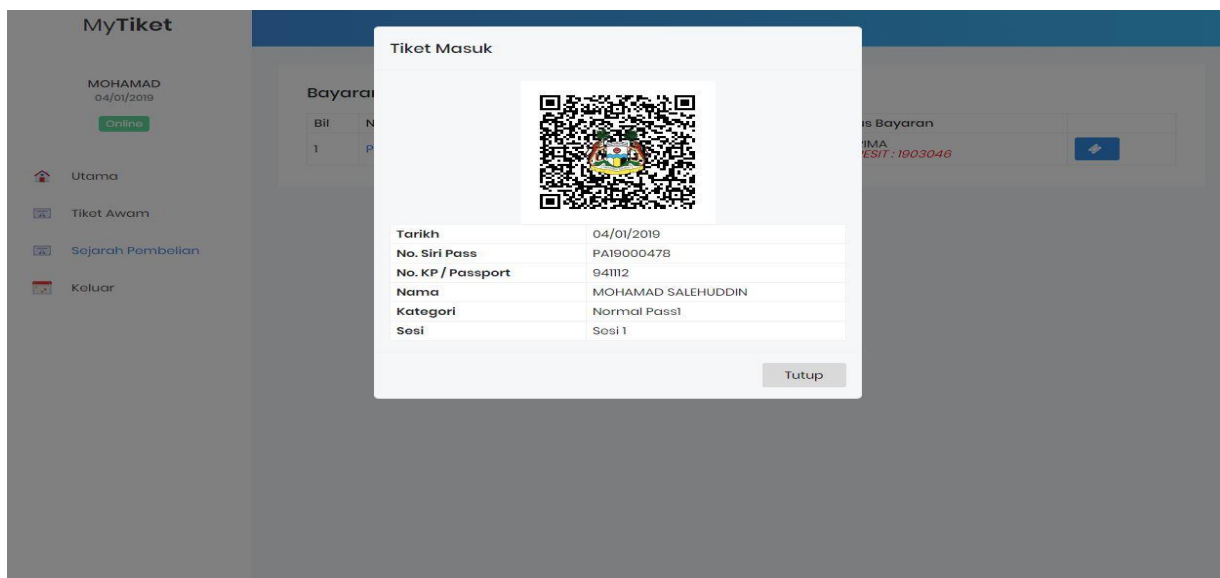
MyTiket

MOHAMAD
04/01/2019

Online

Utama

Tiket Awam

Sejarah Pembelian

Keluar

Bayaran

| Bil | N | ıs Bayaran | |
|---|---|---|---|
| 1 | P | IMA ESIT : 1903046 | |

Tiket Masuk

| | |
|---|---|
| Tarikh | 04/01/2019 |
| No. Siri Pass | PA19000478 |
| No. KP / Passport | 941112 |
| Nama | MOHAMAD SALEHUDDIN |
| Kategori | Normal Pass1 |
| Sesi | Sesi 1 |

Tutup